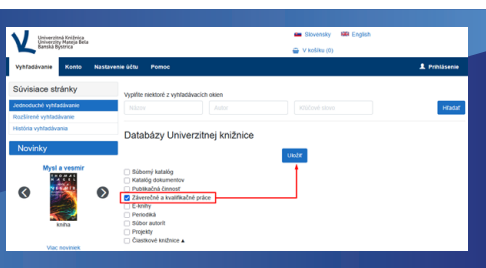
Univerzitná knižnica Univerzity Mateja Bela Banská Bystrica

Slovensky English

V košíku (0)

Vyhľadávanie Konto Nastavenie účtu Pomoc

Prihlásenie

Súvisiace stránky

Jednoduché vyhľadávanie
Rozšírené vyhľadávanie
História vyhľadávania

Novinky

Mysl a vesmír

kniha

Viac noviniek

Vyplňte niektoré z vyhľadávacích okien

Názov Autor Kľúčové slová

Hľadať

Databázy Univerzitnej knižnice

Uložiť

Súborný katalóg
Katalóg dokumentov
Publikačná činnosť
Záverečné a kvalifikačné práce
E-knihy
Periodiká
Súbor autorít
Projekty
Čiastkové knižnice ▲